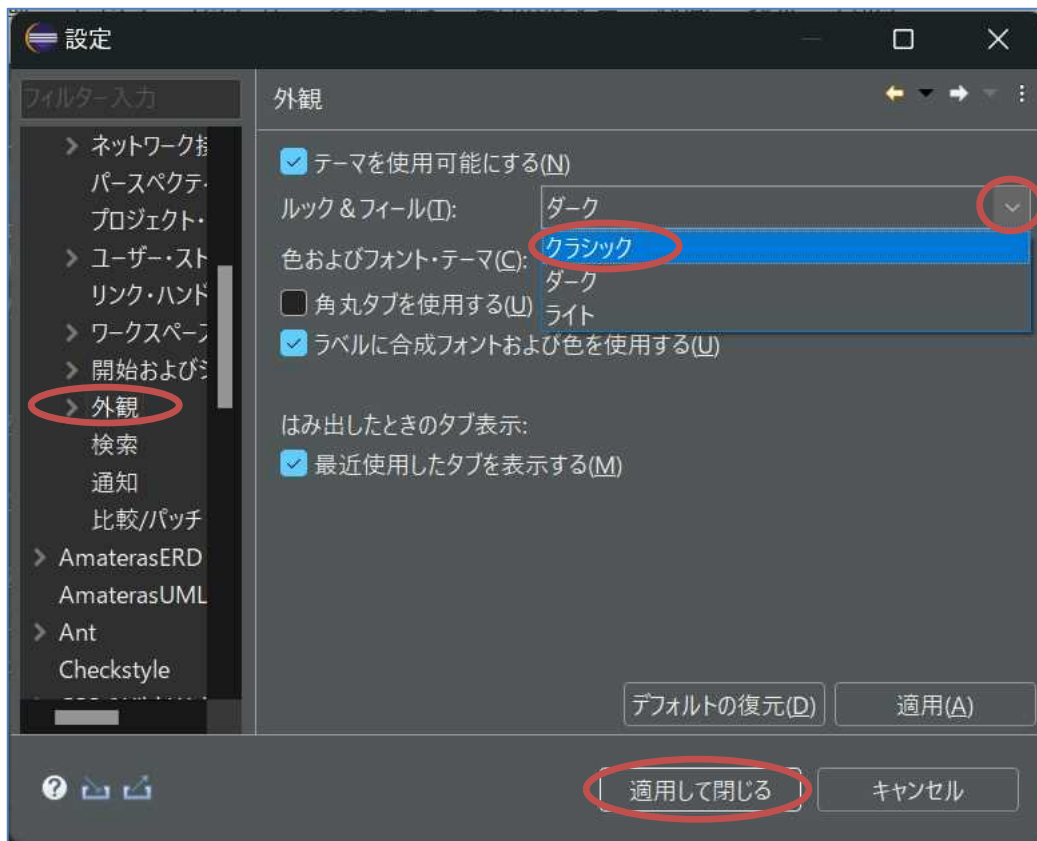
設定

フィルター入力

ネットワーク接
パースペクティ
プロジェクト・
ユーザー・スト
リンク・ハンド
ワークスペース
開始およびシ
外観
検索
通知
比較/パッチ
AmaterasERD
AmaterasUML
Ant
Checkstyle

外観

テーマを使用可能にする(N)
ルック & フィール(T): ダーク
クラシック
ダーク
ライト
色およびフォント・テーマ(C):
角丸タブを使用する(U)
ラベルに合成フォントおよび色を使用する(U)

はみ出したときのタブ表示:
最近使用したタブを表示する(M)

デフォルトの復元(D)
適用(A)

適用して閉じる
キャンセル